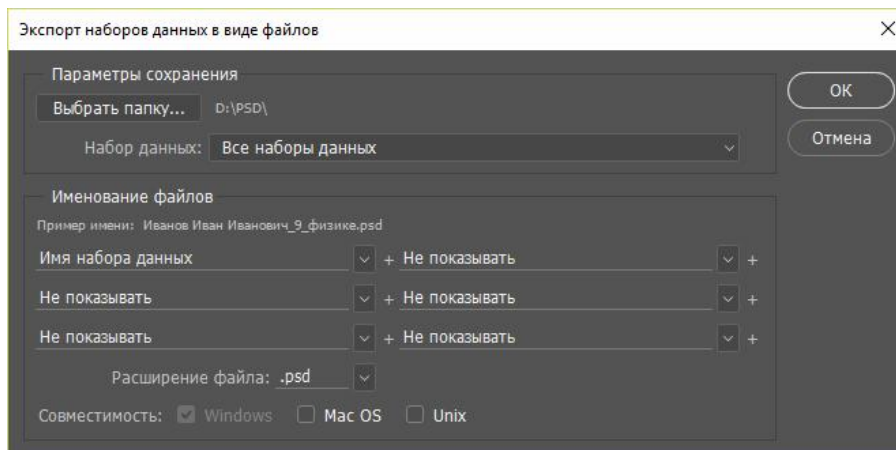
Экспорт наборов данных в виде файлов

Параметры сохранения

Выбрать папку... D:\PSD\

Набор данных: Все наборы данных

OK

Отмена

Именование файлов

Пример имени: Иванов Иван Иванович_9_физике.psd

Имя набора данных + Не показывать +

Не показывать + Не показывать +

Не показывать + Не показывать +

Расширение файла: .psd

Совместимость: Windows Mac OS Unix